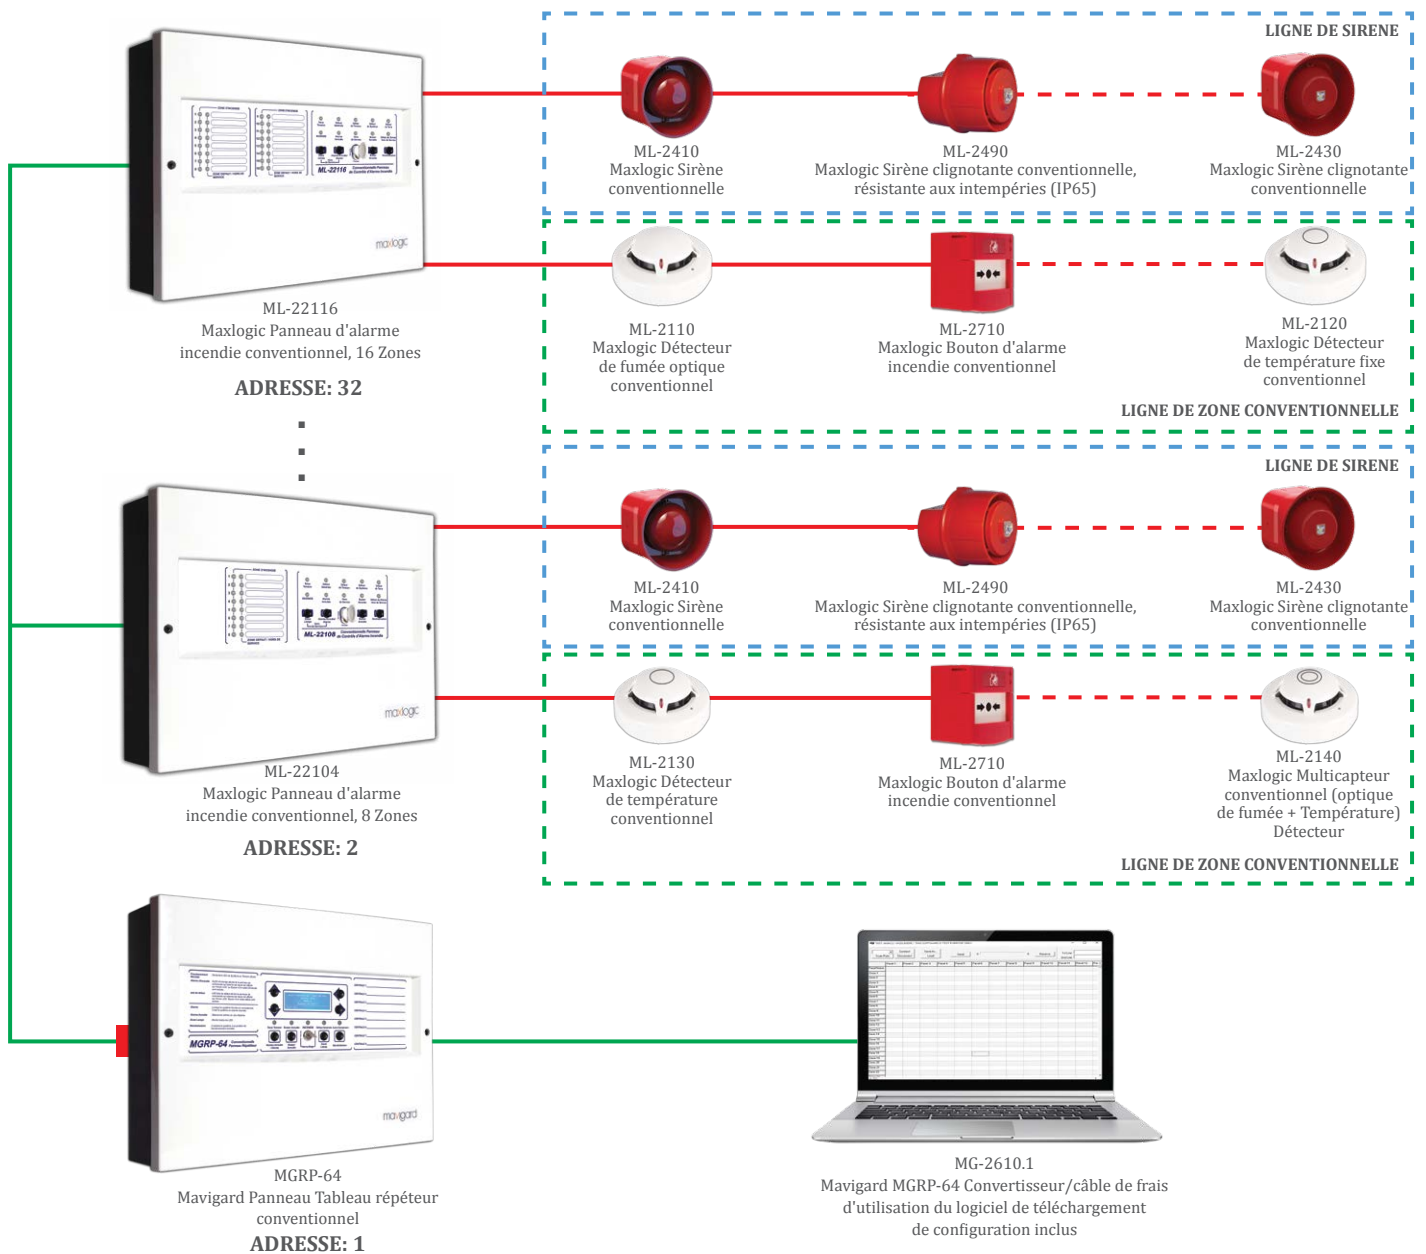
LIGNE DE SIRENE

ML-2410
Maxlogic Sirène conventionnelle

ML-2490
Maxlogic Sirène clignotante conventionnelle, résistante aux intempéries (IP65)

ML-2430
Maxlogic Sirène clignotante conventionnelle

ML-22116
Maxlogic Panneau d'alarme incendie conventionnel, 16 Zones

ADRESSE: 32

ML-2110
Maxlogic Détecteur de fumée optique conventionnel

ML-2710
Maxlogic Bouton d'alarme incendie conventionnel

ML-2120
Maxlogic Détecteur de température fixe conventionnel

LIGNE DE ZONE CONVENTIONNELLE

LIGNE DE SIRENE

ML-2410
Maxlogic Sirène conventionnelle

ML-2490
Maxlogic Sirène clignotante conventionnelle, résistante aux intempéries (IP65)

ML-2430
Maxlogic Sirène clignotante conventionnelle

ML-22104
Maxlogic Panneau d'alarme incendie conventionnel, 8 Zones

ADRESSE: 2

ML-2130
Maxlogic Détecteur de température conventionnel

ML-2710
Maxlogic Bouton d'alarme incendie conventionnel

ML-2140
Maxlogic Multicapteur conventionnel (optique de fumée + Température) Détecteur

LIGNE DE ZONE CONVENTIONNELLE

MGRP-64
Mavigard Panneau Tableau répéteur conventionnel

ADRESSE: 1

MG-2610.1
Mavigard MGRP-64 Convertisseur/câble de frais d'utilisation du logiciel de téléchargement de configuration inclus